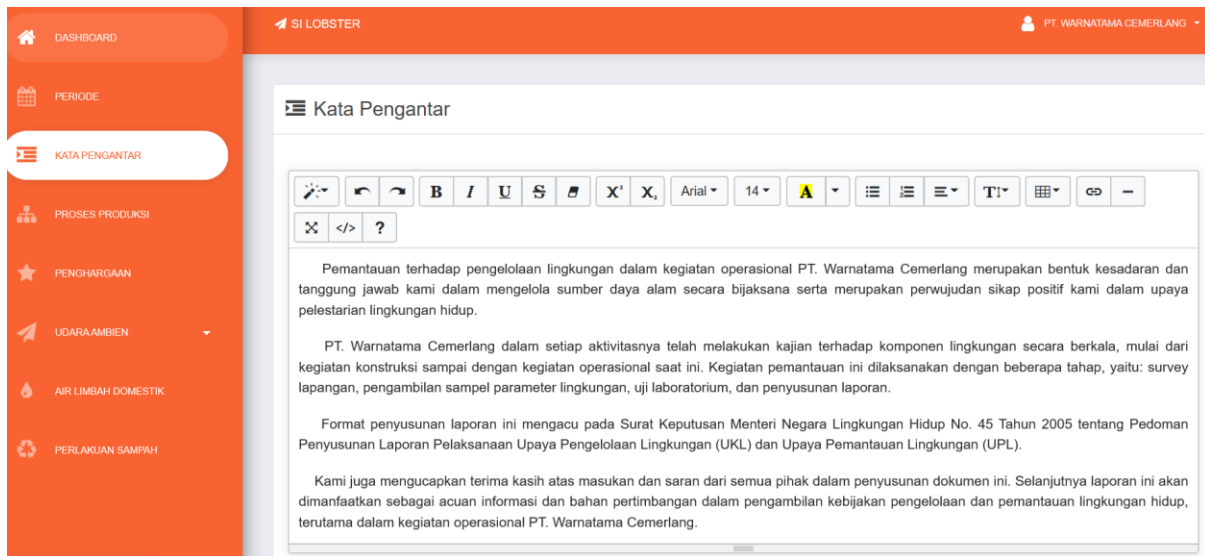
DASHBOARD

PERIODE

KATA PENGANTAR

PROSES PRODUKSI

PENGHARGAAN

UDARA AMBIEN

AIR LIMBAH DOMESTIK

PERLAKUAN SAMPAH

SI LOBSTER

PT. WARNATAMA CEMERLANG

Kata Pengantar

B I U S X X Arial 14 A TI ?

Pemantauan terhadap pengelolaan lingkungan dalam kegiatan operasional PT. Warnatama Cemerlang merupakan bentuk kesadaran dan tanggung jawab kami dalam mengelola sumber daya alam secara bijaksana serta merupakan perwujudan sikap positif kami dalam upaya pelestarian lingkungan hidup.

PT. Warnatama Cemerlang dalam setiap aktivitasnya telah melakukan kajian terhadap komponen lingkungan secara berkala, mulai dari kegiatan konstruksi sampai dengan kegiatan operasional saat ini. Kegiatan pemantauan ini dilaksanakan dengan beberapa tahap, yaitu: survey lapangan, pengambilan sampel parameter lingkungan, uji laboratorium, dan penyusunan laporan.

Format penyusunan laporan ini mengacu pada Surat Keputusan Menteri Negara Lingkungan Hidup No. 45 Tahun 2005 tentang Pedoman Penyusunan Laporan Pelaksanaan Upaya Pengelolaan Lingkungan (UKL) dan Upaya Pemantauan Lingkungan (UPL).

Kami juga mengucapkan terima kasih atas masukan dan saran dari semua pihak dalam penyusunan dokumen ini. Selanjutnya laporan ini akan dimanfaatkan sebagai acuan informasi dan bahan pertimbangan dalam pengambilan kebijakan pengelolaan dan pemantauan lingkungan hidup, terutama dalam kegiatan operasional PT. Warnatama Cemerlang.